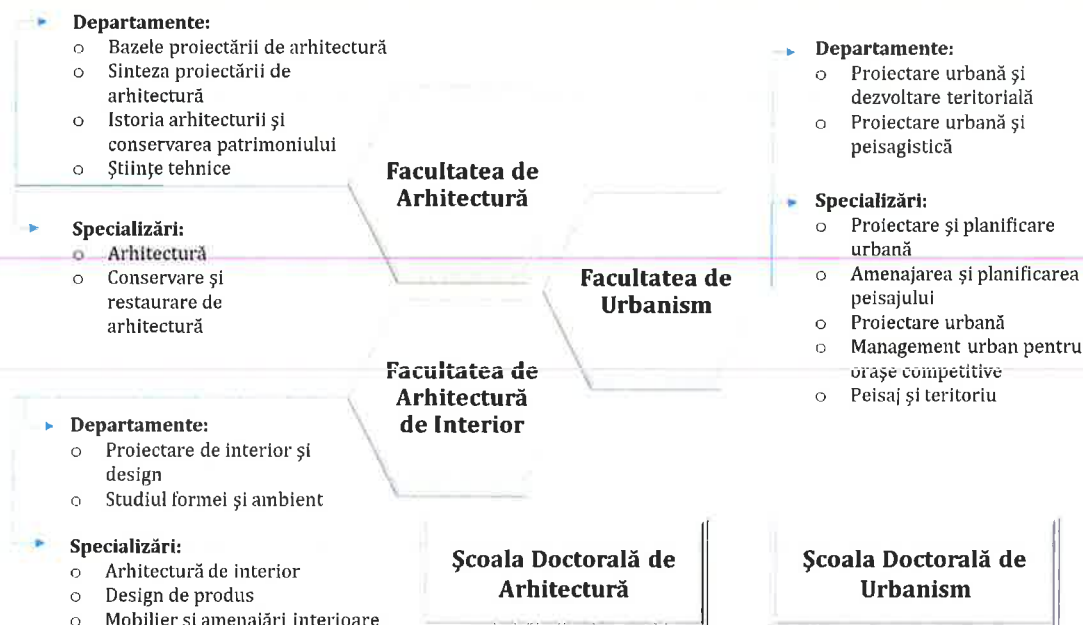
Departamente:
- Bazele proiectării de arhitectură
- Sinteza proiectării de arhitectură
- Istoria arhitecturii şi conservarea patrimoniului
- Ştiinţe tehnice

Specializări:
- Arhitectură
- Conservare şi restaurare de arhitectură

Facultatea de Arhitectură

Facultatea de Urbanism

Facultatea de Arhitectură de Interior

Departamente:
- Proiectare urbană şi dezvoltare teritorială
- Proiectare urbană şi peisagistică

Specializări:
- Proiectare şi planificare urbană
- Amenajarea şi planificarea peisajului
- Proiectare urbană
- Management urban pentru oraşe competitive
- Peisaj şi teritoriu

Departamente:
- Proiectare de interior şi design
- Studiul formei şi ambient

Specializări:
- Arhitectură de interior
- Design de produs
- Mobilier şi amenajări interioare

Şcoala Doctorală de Arhitectură

Şcoala Doctorală de Urbanism